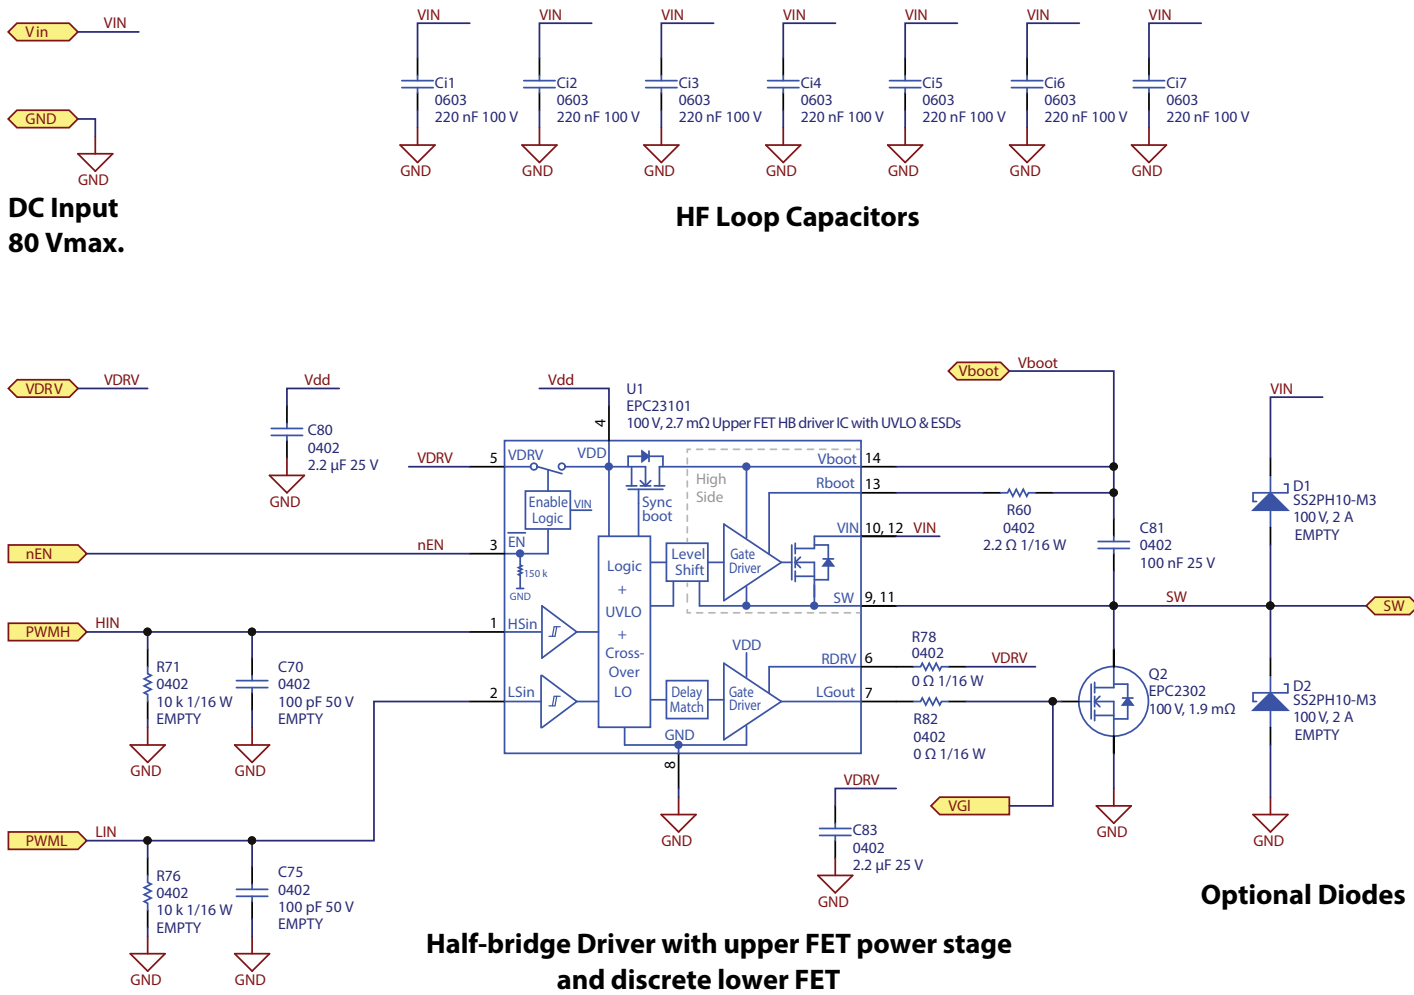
Vin VIN

GND

GND

DC Input
80 Vmax.

VIN Ci1 0603 220 nF 100 V GND
VIN Ci2 0603 220 nF 100 V GND
VIN Ci3 0603 220 nF 100 V GND
VIN Ci4 0603 220 nF 100 V GND
VIN Ci5 0603 220 nF 100 V GND
VIN Ci6 0603 220 nF 100 V GND
VIN Ci7 0603 220 nF 100 V GND

HF Loop Capacitors

VDRV VDRV

Vdd
C80
0402
2.2 µF 25 V
GND

Vdd
U1
EPC23101
100 V, 2.7 mΩ Upper FET HB driver IC with UVLO & ESDs

4

Vboot Vboot

VIN

VDRV 5 VDRV VDD
Enable VIN Logic
Sync boot
High Side
Vboot 14
Rboot 13
R60 0402 2.2 Ω 1/16 W
C81 0402 100 nF 25 V
D1 SS2PH10-M3 100 V, 2 A EMPTY

nEN nEN 3 EN
150 k
GND
Logic + UVLO + Cross-Over LO
Level Shift
Gate Driver
VIN 10, 12 VIN
SW 9, 11
SW
SW

PWMH HIN 1 HSin
R71 0402 10 k 1/16 W EMPTY
C70 0402 100 pF 50 V EMPTY
GND GND

VDD
RDRV 6
R78 0402 0 Ω 1/16 W
VDRV
Q2 EPC2302 100 V, 1.9 mΩ
D2 SS2PH10-M3 100 V, 2 A EMPTY

PWML LIN 2 LSin
Delay Match
Gate Driver
LGout 7
R82 0402 0 Ω 1/16 W
GND
8

VDRV
C83 0402 2.2 µF 25 V
GND

VGI

GND GND GND

R76 0402 10 k 1/16 W EMPTY
C75 0402 100 pF 50 V EMPTY
GND GND

Optional Diodes

Half-bridge Driver with upper FET power stage
and discrete lower FET